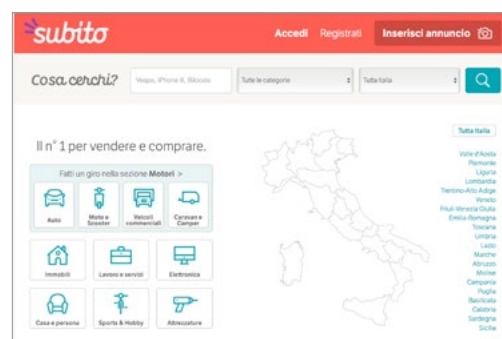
subito

Accedi Registrati Inserisci annuncio

Cosa cerchi? Vespa, iPhone 6, Bilocale Tutte le categorie Tutta Italia

Il n° 1 per vendere e comprare.

Fatti un giro nella sezione Motori >

Auto
Moto e Scooter
Veicoli commerciali
Caravan e Camper
Immobili
Lavoro e servizi
Elettronica
Casa e persona
Sports & Hobby
Attrezzature

Tutta Italia
Valle d'Aosta
Piemonte
Liguria
Lombardia
Trentino-Alto Adige
Veneto
Friuli-Venezia Giulia
Emilia-Romagna
Toscana
Umbria
Lazio
Marche
Abruzzo
Molise
Campania
Puglia
Basilicata
Calabria
Sardegna
Sicilia